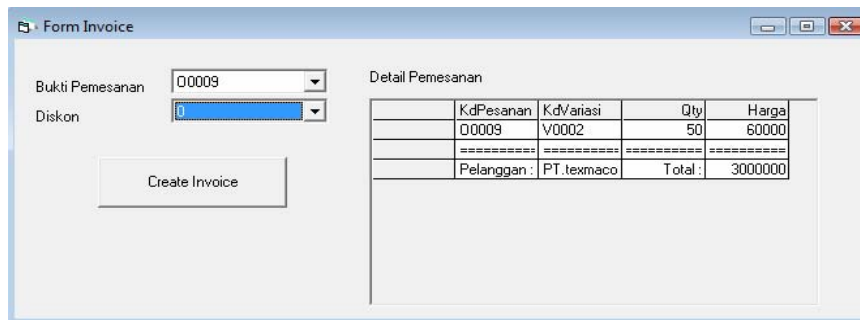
Form Invoice

Bukti Pemesanan O0009

Diskon 0

Create Invoice

Detail Pemesanan

| | KdPesanan | KdVariasi | Qty | Harga |
|---|---|---|---|---|
| | O0009 | V0002 | 50 | 60000 |
| | ========== | ========== | ========== | ========== |
| | Pelanggan : | PT.texmaco | Total : | 3000000 |